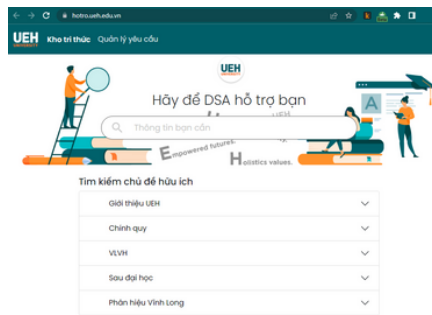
hotro.ueh.edu.vn

UEH UNIVERSITY Kho tri thức Quản lý yêu cầu

UEH

Hãy để DSA hỗ trợ bạn

Thông tin bạn cần

Empowered futures. Holistics values.

Tìm kiếm chủ đề hữu ích

Giới thiệu UEH

Chính quy

VLVH

Sau đại học

Phân hiệu Vĩnh Long